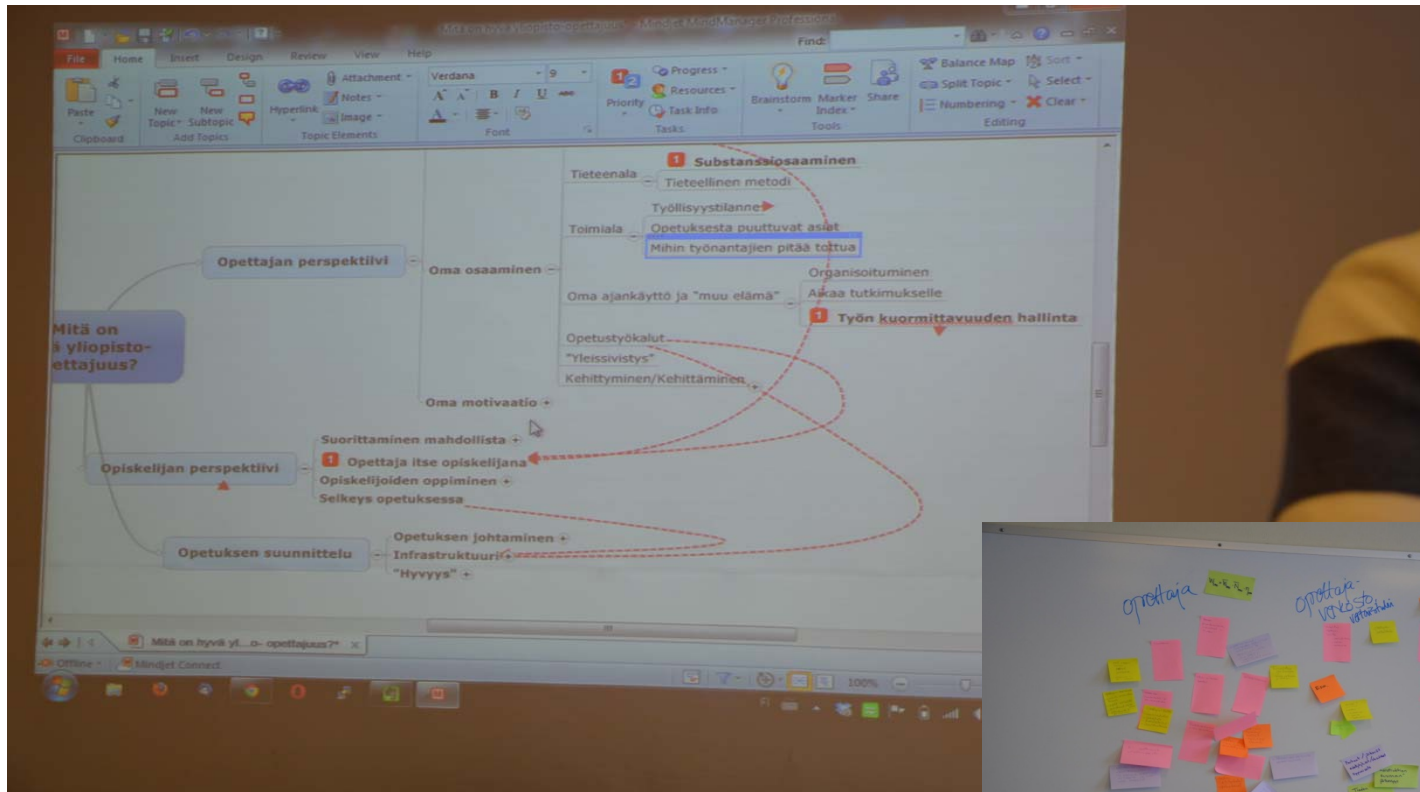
Mitä on hyvä yliopisto-opettajuus - Mindjet MindManager Professional

Find:

File Home Insert Design Review View Help

Paste Clipboard

New Topic New Subtopic Add Topics

Hyperlink Attachment Notes Image Topic Elements

Verdana 9 Font

Priority Progress Resources Task Info Tasks

Brainstorm Marker Index Share Tools

Balance Map Sort Split Topic Select Numbering Clear Editing

Mitä on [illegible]ä yliopisto-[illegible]ettajuus?

Opettajan perspektiivi

Oma osaaminen

Tieteenala

Substanssiosaaminen

Tieteellinen metodi

Toimiala

Työllisyystilanne

Opetuksesta puuttuvat asiat

Mihin työnantajien pitää tottua

Oma ajankäyttö ja "muu elämä"

Organisoituminen

Aikaa tutkimukselle

Työn kuormittavuuden hallinta

Opetustyökalut

"Yleissivistys"

Kehittyminen/Kehittäminen

Oma motivaatio

Opiskelijan perspektiivi

Suorittaminen mahdollista

Opettaja itse opiskelijana

Opiskelijoiden oppiminen

Selkeys opetuksessa

Opetuksen suunnittelu

Opetuksen johtaminen

Infrastruktuuri

"Hyvyys"

Mitä on hyvä yl...o- opettajuus?*

Offline Mindjet Connect

100%

opettaja

opettaja-verkosto